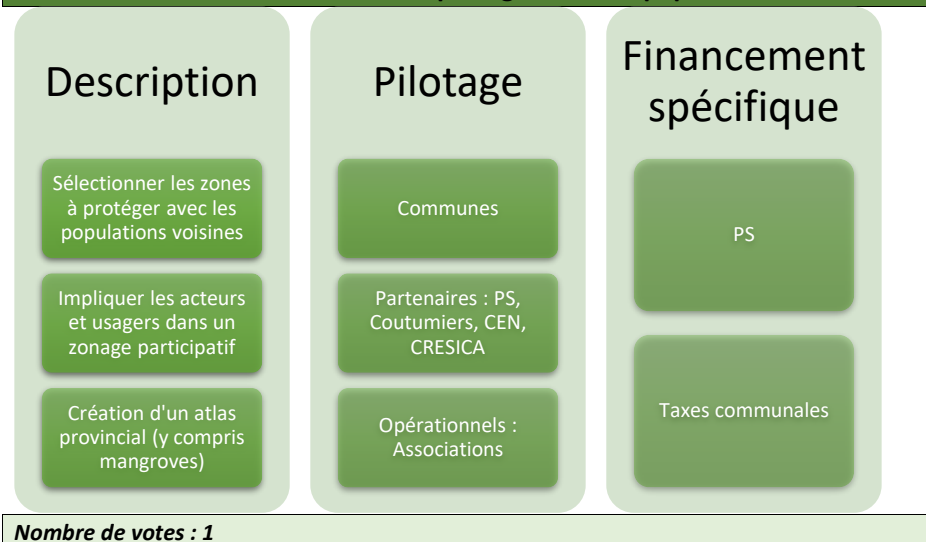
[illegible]

Description

Sélectionner les zones à protéger avec les populations voisines

Impliquer les acteurs et usagers dans un zonage participatif

Création d'un atlas provincial (y compris mangroves)

Pilotage

Communes

Partenaires : PS, Coutumiers, CEN, CRESICA

Opérationnels : Associations

Financement spécifique

PS

Taxes communales

Nombre de votes : 1